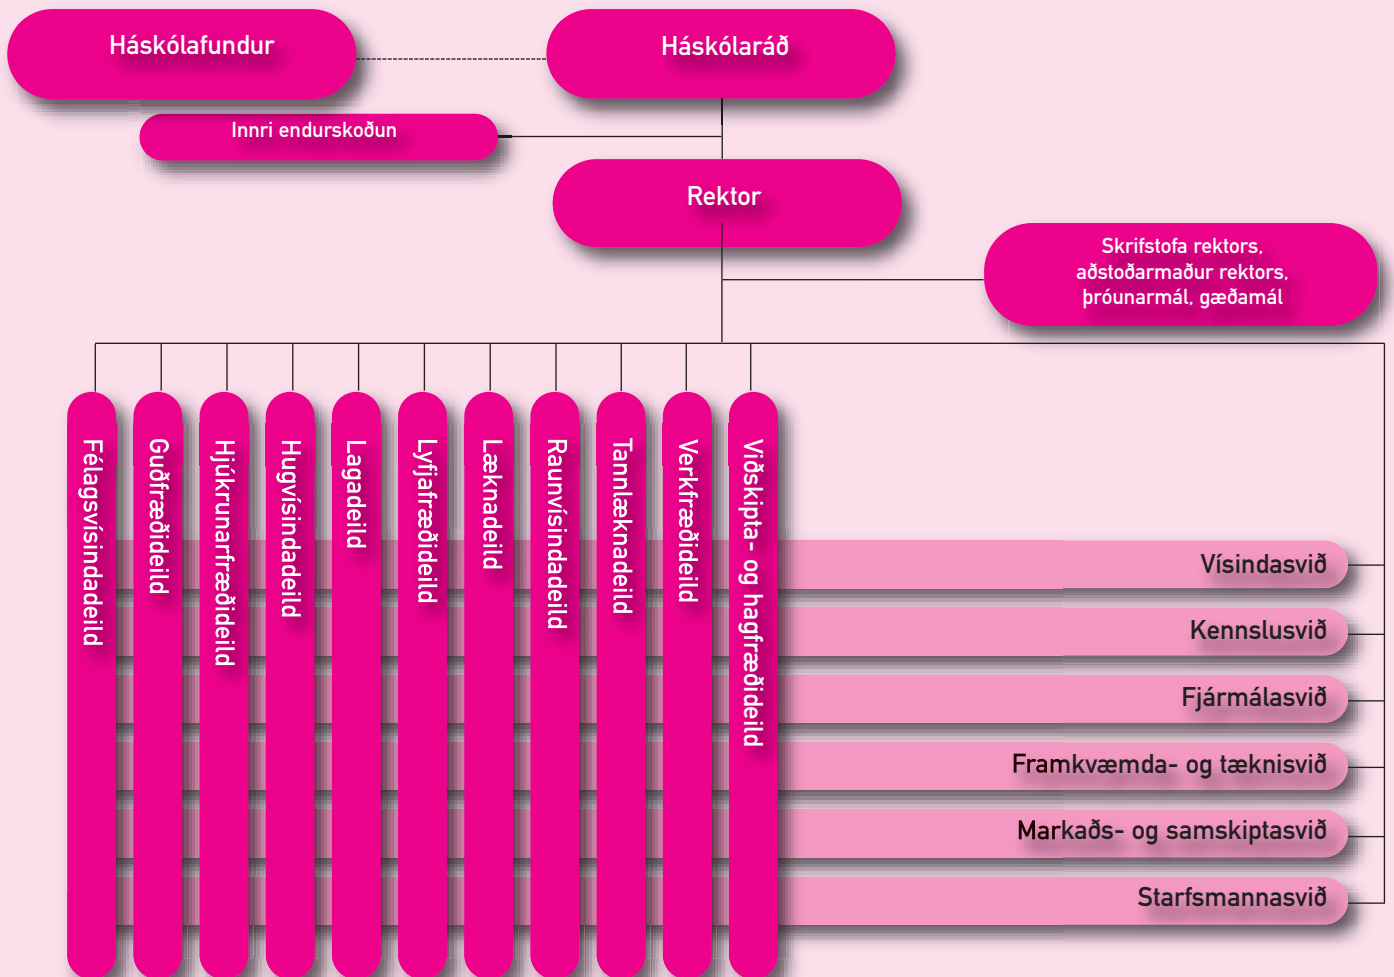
Háskólafundur

Háskólaráð

Innri endurskoðun

Rektor

Skrifstofa rektors, aðstoðarmaður rektors, þróunarmál, gæðamál

Félagsvísindadeild

Guðfræðideild

Hjúkrunarfræðideild

Hugvísindadeild

Lagadeild

Lyfjafræðideild

Læknadeild

Raunvísindadeild

Tannlæknadeild

Verkfræðideild

Viðskipta- og hagfræðideild

Vísindasvið

Kennslusvið

Fjármálasvið

Framkvæmda- og tæknisvið

Markaðs- og samskiptasvið

Starfsmannasvið